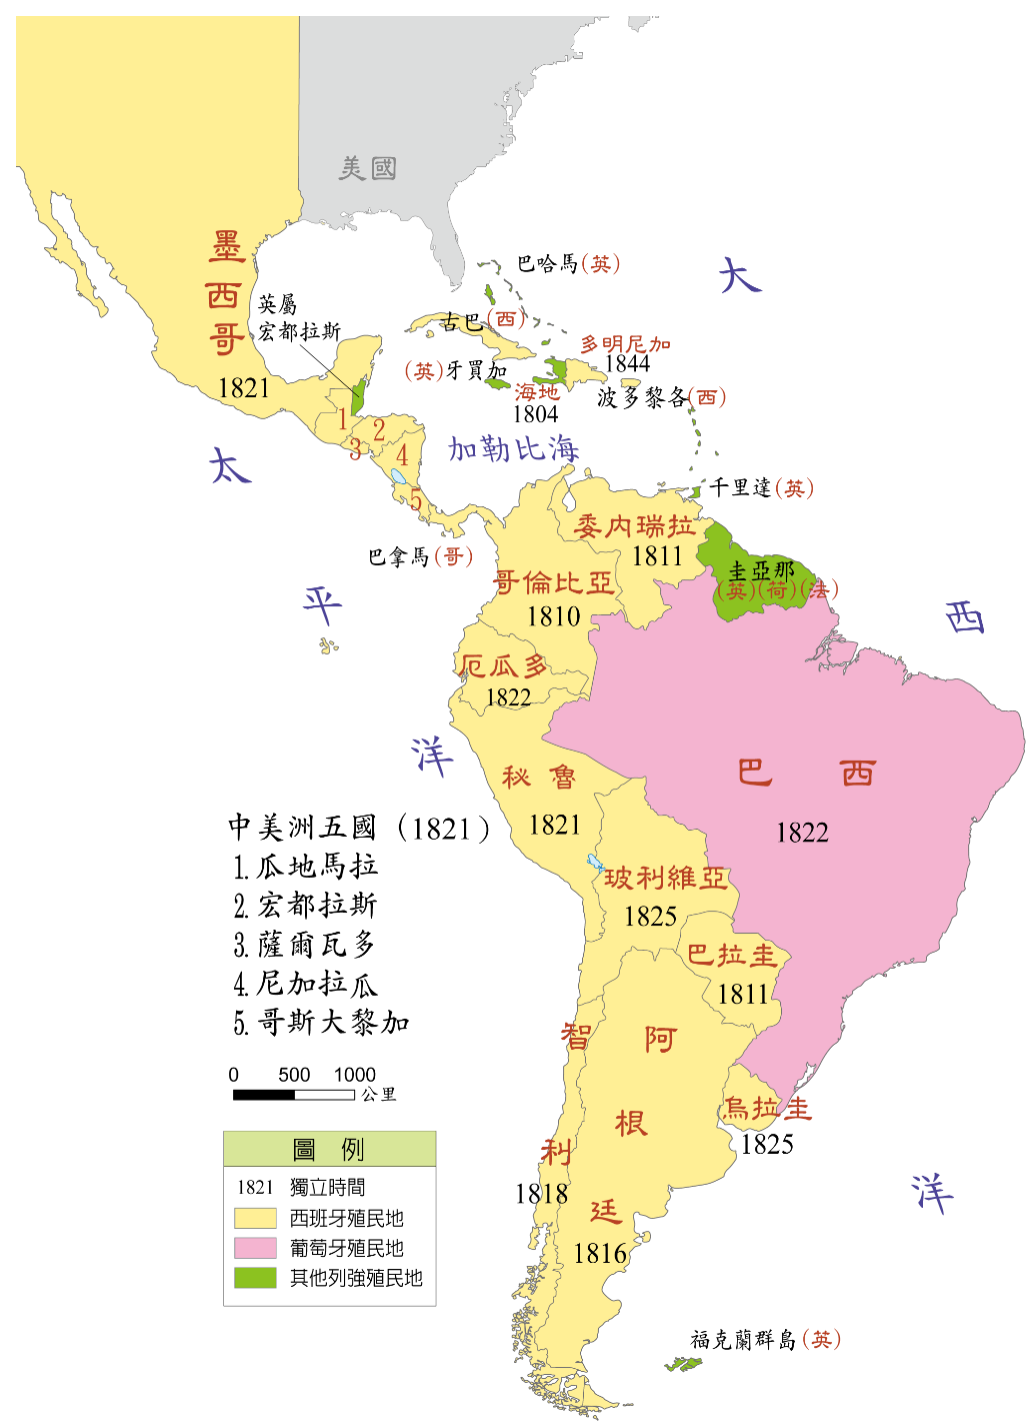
美國

墨
西
哥
1821

英屬
宏都拉斯

巴哈馬(英)

古巴(西)

多明尼加
1844

(英)牙買加

海地
1804

波多黎各(西)

大

太

加勒比海

1
2
3
4
5

千里達(英)

巴拿馬(哥)

委內瑞拉
1811

圭亞那
(英)(荷)(法)

哥倫比亞
1810

平

西

厄瓜多
1822

洋

巴　西
1822

秘　魯
1821

中美洲五國 (1821)
1. 瓜地馬拉
2. 宏都拉斯
3. 薩爾瓦多
4. 尼加拉瓜
5. 哥斯大黎加

玻利維亞
1825

巴拉圭
1811

智

阿

0　500　1000
公里

圖　例
1821　獨立時間
西班牙殖民地
葡萄牙殖民地
其他列強殖民地

根

利
1818

烏拉圭
1825

洋

廷
1816

福克蘭群島(英)